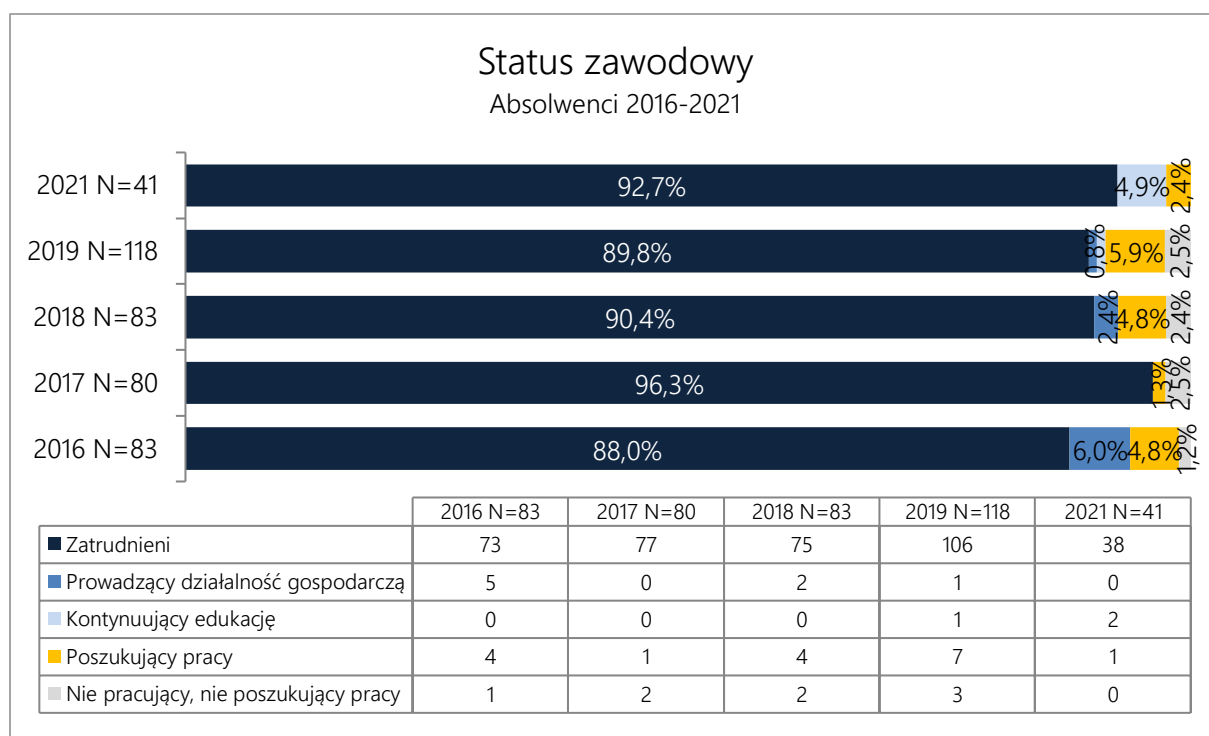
Status zawodowy
Absolwenci 2016-2021

2021 N=41
2019 N=118
2018 N=83
2017 N=80
2016 N=83

92,7% 4,9% 2,4%
89,8% 0,8% 5,9% 2,5%
90,4% 2,4% 4,8% 2,4%
96,3% 1,3% 2,5%
88,0% 6,0% 4,8% 1,2%

| | 2016 N=83 | 2017 N=80 | 2018 N=83 | 2019 N=118 | 2021 N=41 |
|---|---|---|---|---|---|
| Zatrudnieni | 73 | 77 | 75 | 106 | 38 |
| Prowadzący działalność gospodarczą | 5 | 0 | 2 | 1 | 0 |
| Kontynuujący edukację | 0 | 0 | 0 | 1 | 2 |
| Poszukujący pracy | 4 | 1 | 4 | 7 | 1 |
| Nie pracujący, nie poszukujący pracy | 1 | 2 | 2 | 3 | 0 |